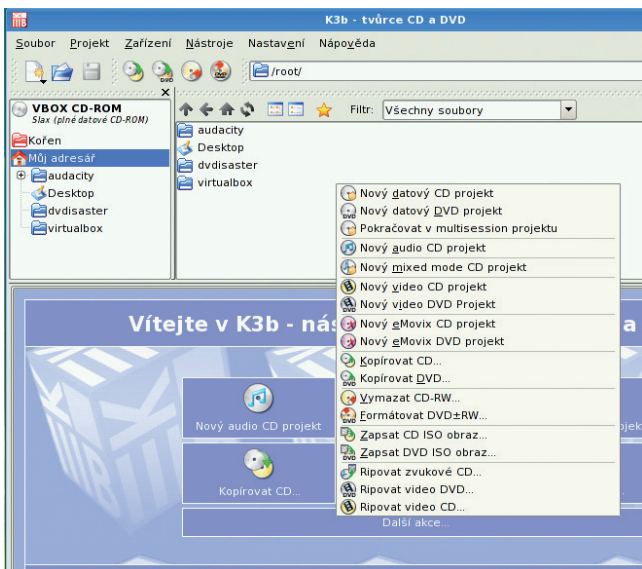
K3b - tvůrce CD a DVD

Soubor Projekt Zařízení Nástroje Nastavení Nápověda

/root/

VBOX CD-ROM
Slax (plné datové CD-ROM)

Kořen
Můj adresář
audacity
Desktop
dvdisaster
virtualbox

Filtr: Všechny soubory

audacity
Desktop
dvdisaster
virtualbox

Nový datový CD projekt
Nový datový DVD projekt
Pokračovat v multisession projektu
Nový audio CD projekt
Nový mixed mode CD projekt
Nový video CD projekt
Nový video DVD Projekt
Nový eMovix CD projekt
Nový eMovix DVD projekt
Kopírovat CD...
Kopírovat DVD...
Vymazat CD-RW...
Formátovat DVD±RW...
Zapsat CD ISO obraz...
Zapsat DVD ISO obraz...
Ripovat zvukové CD...
Ripovat video DVD...
Ripovat video CD...

Vítejte v K3b - nás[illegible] a

Nový audio CD projekt
Kopírovat CD...
Další akce...
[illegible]jekt